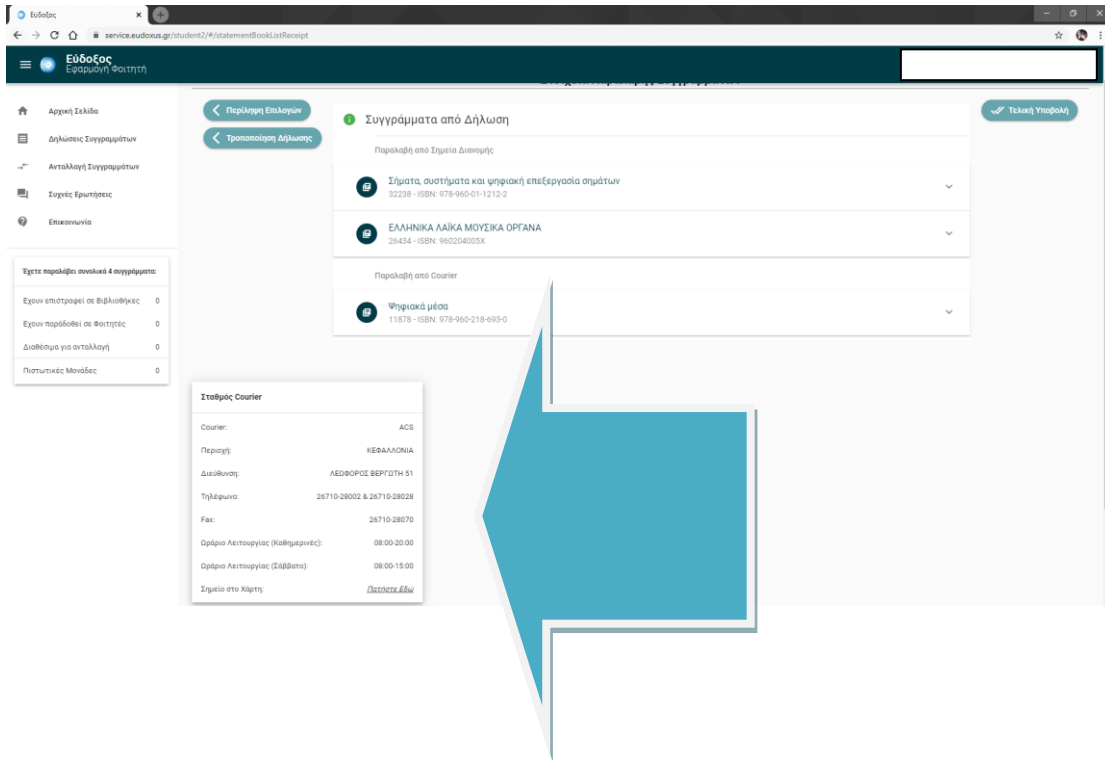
Εύδοξος
service.eudoxus.gr/student2/#/statementBookListReceipt

Εύδοξος
Εφαρμογή Φοιτητή

Αρχική Σελίδα
Δηλώσεις Συγγραμμάτων
Ανταλλαγή Συγγραμμάτων
Συχνές Ερωτήσεις
Επικοινωνία

Έχετε παραλάβει συνολικά 4 συγγράμματα:

| | |
|---|---|
| Έχουν επιστραφεί σε Βιβλιοθήκες | 0 |
| Έχουν παραδοθεί σε Φοιτητές | 0 |
| Διαθέσιμα για ανταλλαγή | 0 |
| Πιστωτικές Μονάδες | 0 |

Περίληψη Επιλογών
Τροποποίηση Δήλωσης

Συγγράμματα από Δήλωση

Τελική Υποβολή

Παραλαβή από Σημεία Διανομής

Σήματα, συστήματα και ψηφιακή επεξεργασία σημάτων
32238 - ISBN: 978-960-01-1212-2

ΕΛΛΗΝΙΚΑ ΛΑΪΚΑ ΜΟΥΣΙΚΑ ΟΡΓΑΝΑ
26434 - ISBN: 960204005X

Παραλαβή από Courier

Ψηφιακά μέσα
11878 - ISBN: 978-960-218-693-0

Σταθμός Courier

| | |
|---|---|
| Courier: | ACS |
| Περιοχή: | ΚΕΦΑΛΛΟΝΙΑ |
| Διεύθυνση: | ΛΕΩΦΟΡΟΣ ΒΕΡΓΩΤΗ 51 |
| Τηλέφωνο: | 26710-28002 & 26710-28028 |
| Fax: | 26710-28070 |
| Ωράριο Λειτουργίας (Καθημερινές): | 08:00-20:00 |
| Ωράριο Λειτουργίας (Σάββατο): | 08:00-15:00 |
| Σημείο στο Χάρτη: | Πατήστε Εδώ |